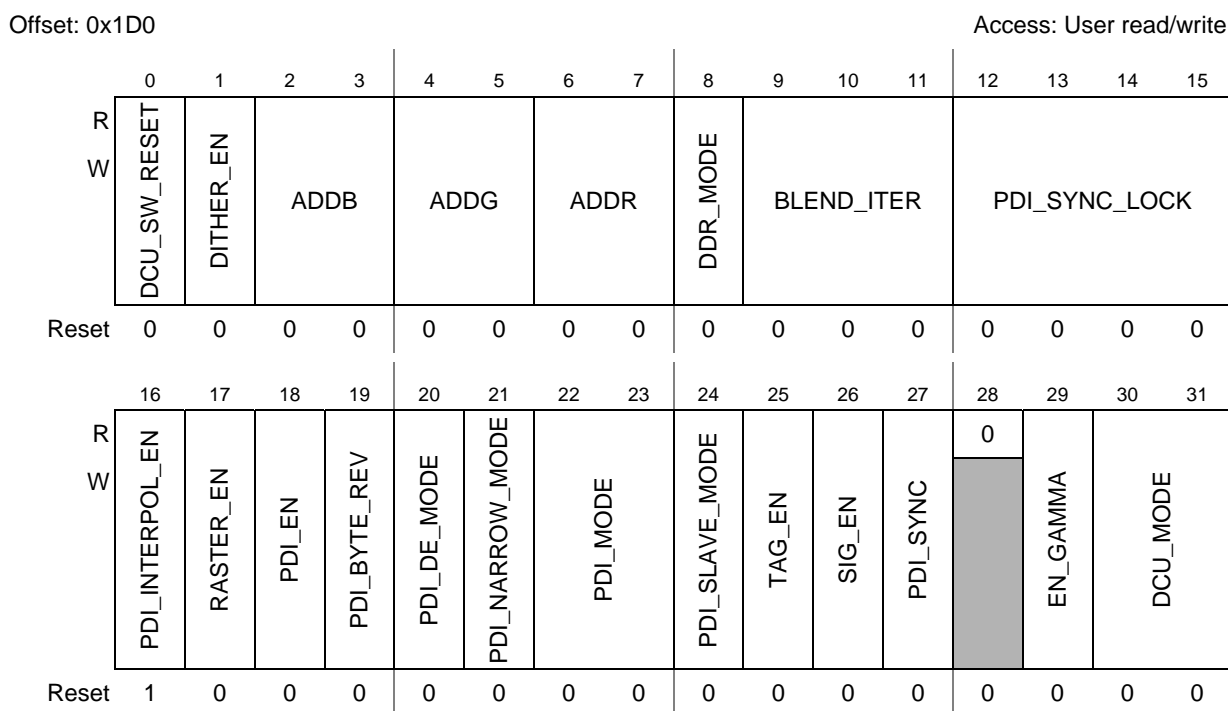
Offset: 0x1D0

Access: User read/write

| | 0 | 1 | 2 | 3 | 4 | 5 | 6 | 7 | 8 | 9 | 10 | 11 | 12 | 13 | 14 | 15 |
|---|---|---|---|---|---|---|---|---|---|---|---|---|---|---|---|---|
| R W | DCU_SW_RESET | DITHER_EN | ADDB | | ADDG | | ADDR | | DDR_MODE | BLEND_ITER | | | PDI_SYNC_LOCK | | | |
| Reset | 0 | 0 | 0 | 0 | 0 | 0 | 0 | 0 | 0 | 0 | 0 | 0 | 0 | 0 | 0 | 0 |

| | 16 | 17 | 18 | 19 | 20 | 21 | 22 | 23 | 24 | 25 | 26 | 27 | 28 | 29 | 30 | 31 |
|---|---|---|---|---|---|---|---|---|---|---|---|---|---|---|---|---|
| R | PDI_INTERPOL_EN | RASTER_EN | PDI_EN | PDI_BYTE_REV | PDI_DE_MODE | PDI_NARROW_MODE | PDI_MODE | | PDI_SLAVE_MODE | TAG_EN | SIG_EN | PDI_SYNC | 0 | EN_GAMMA | DCU_MODE | |
| W | | | | | | | | | | | | | | | | |
| Reset | 1 | 0 | 0 | 0 | 0 | 0 | 0 | 0 | 0 | 0 | 0 | 0 | 0 | 0 | 0 | 0 |